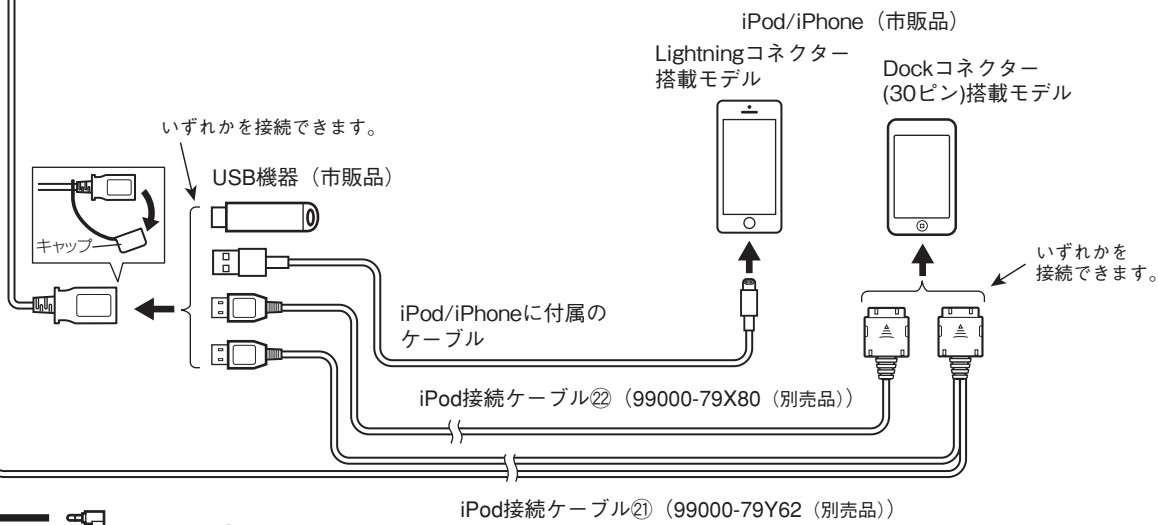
iPod/iPhone（市販品）

Lightningコネクター搭載モデル

Dockコネクター(30ピン)搭載モデル

いずれかを接続できます。

USB機器（市販品）

キャップ

いずれかを接続できます。

iPod/iPhoneに付属のケーブル

iPod接続ケーブル㉒（99000-79X80（別売品））

iPod接続ケーブル㉑（99000-79Y62（別売品））